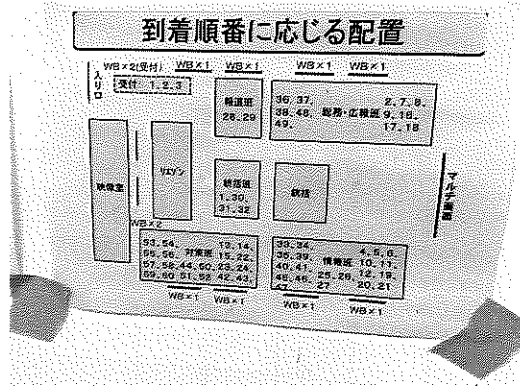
到着順番に応じる配置

WB×2(受付) WB×1 WB×1 WB×1 WB×1

入り口

受付 1, 2, 3

報道班 28, 29

36, 37, 38, 48, 49, 総務・広報班 2, 7, 8, 9, 16, 17, 18

映像室

リエゾン

統括班 1, 30, 31, 32

統括

マルチ画面

WB×2

53, 54, 55, 56, 57, 58, 59, 60 対策班 13, 14, 15, 22, 23, 24, 44, 60, 51, 52, 42, 43

33, 34, 35, 39, 40, 41, 46, 46, 47 情報班 4, 5, 6, 10, 11, 12, 19, 25, 26, 27, 20, 21

WB×1 WB×1 WB×1 WB×1